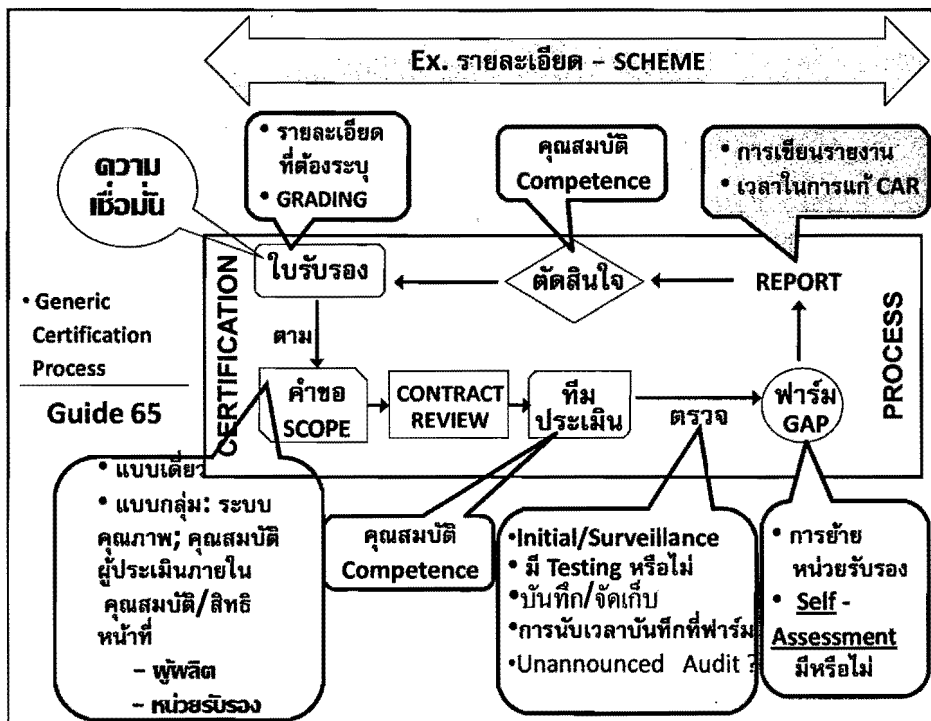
Ex. รายละเอียด – SCHEME

• รายละเอียดที่ต้องระบุ
• GRADING

คุณสมบัติ Competence

• การเขียนรายงาน
• เวลาในการแก้ CAR

ความเชื่อมั่น

CERTIFICATION

ใบรับรอง

ตัดสินใจ

REPORT

PROCESS

• Generic Certification Process

Guide 65

ตาม

คำขอ SCOPE

CONTRACT REVIEW

ทีมประเมิน

ตรวจ

ฟาร์ม GAP

• แบบเดี่ยว
• แบบกลุ่ม: ระบบคุณภาพ; คุณสมบัติผู้ประเมินภายใน คุณสมบัติ/สิทธิหน้าที่
– ผู้ผลิต
– หน่วยรับรอง

คุณสมบัติ Competence

•Initial/Surveillance
• มี Testing หรือไม่
•บันทึก/จัดเก็บ
•การนับเวลาบันทึกที่ฟาร์ม
•Unannounced Audit ?

• การย้ายหน่วยรับรอง
• Self - Assessment มีหรือไม่